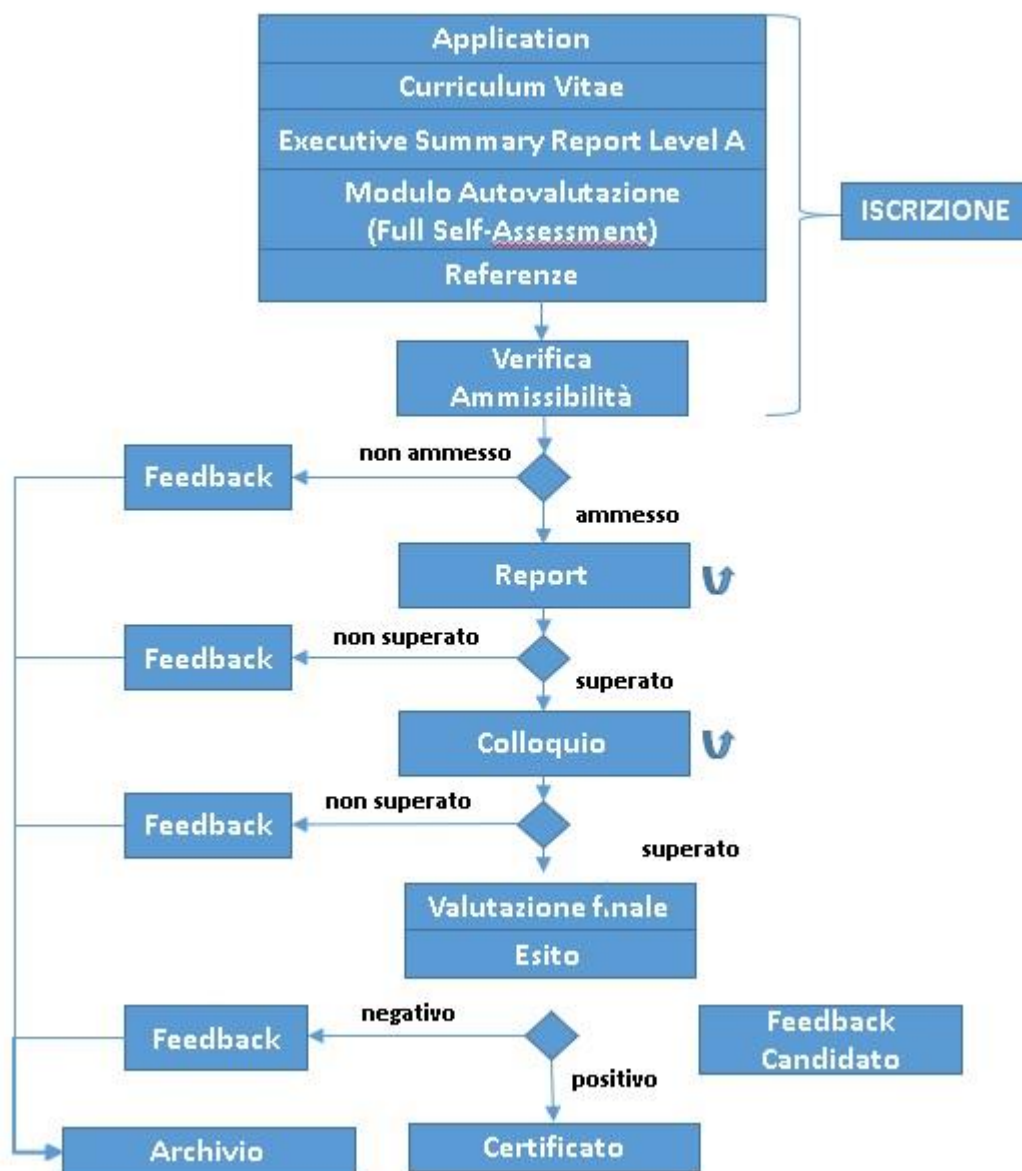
Application
Curriculum Vitae
Executive Summary Report Level A
Modulo Autovalutazione
(Full Self-Assessment)
Referenze

ISCRIZIONE

Verifica Ammissibilità

non ammesso

Feedback

ammesso

Report

non superato

Feedback

superato

Colloquio

non superato

Feedback

superato

Valutazione finale
Esito

negativo

Feedback

Feedback Candidato

positivo

Archivio

Certificato